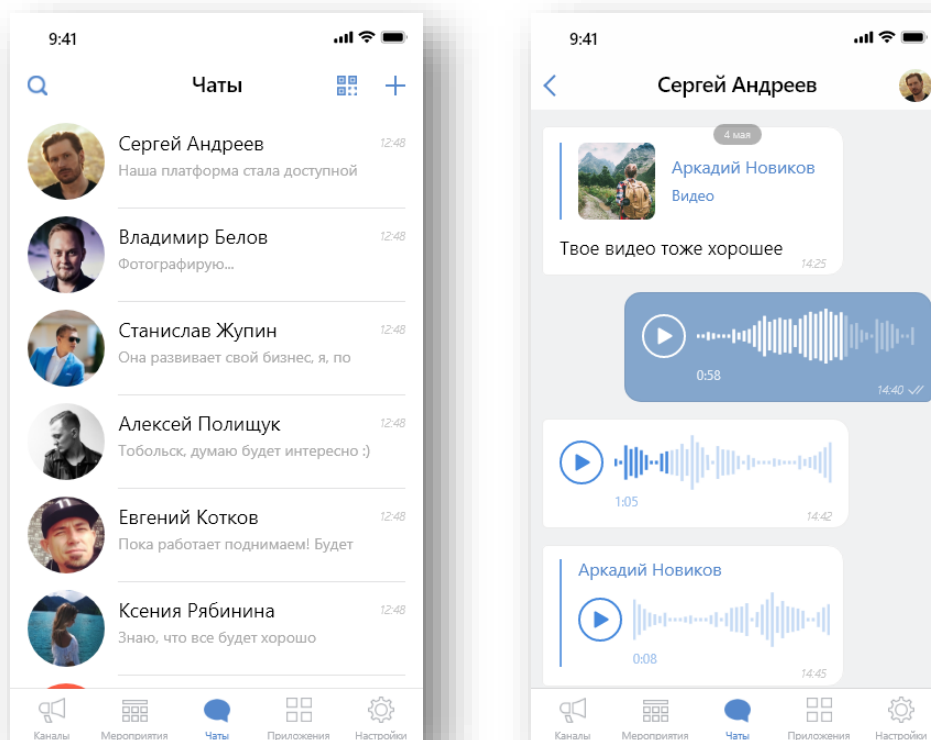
9:41

Чаты

Сергей Андреев 12:48
Наша платформа стала доступной

Владимир Белов 12:48
Фотографирую...

Станислав Жупин 12:48
Она развивает свой бизнес, я, по

Алексей Полищук 12:48
Тобольск, думаю будет интересно :)

Евгений Котков 12:48
Пока работает поднимаем! Будет

Ксения Рябинина 12:48
Знаю, что все будет хорошо

Каналы Мероприятия Чаты Приложения Настройки

9:41

Сергей Андреев

4 мая

Аркадий Новиков
Видео

Твое видео тоже хорошее 14:25

0:58 14:40

1:05 14:42

Аркадий Новиков
0:08 14:45

Каналы Мероприятия Чаты Приложения Настройки